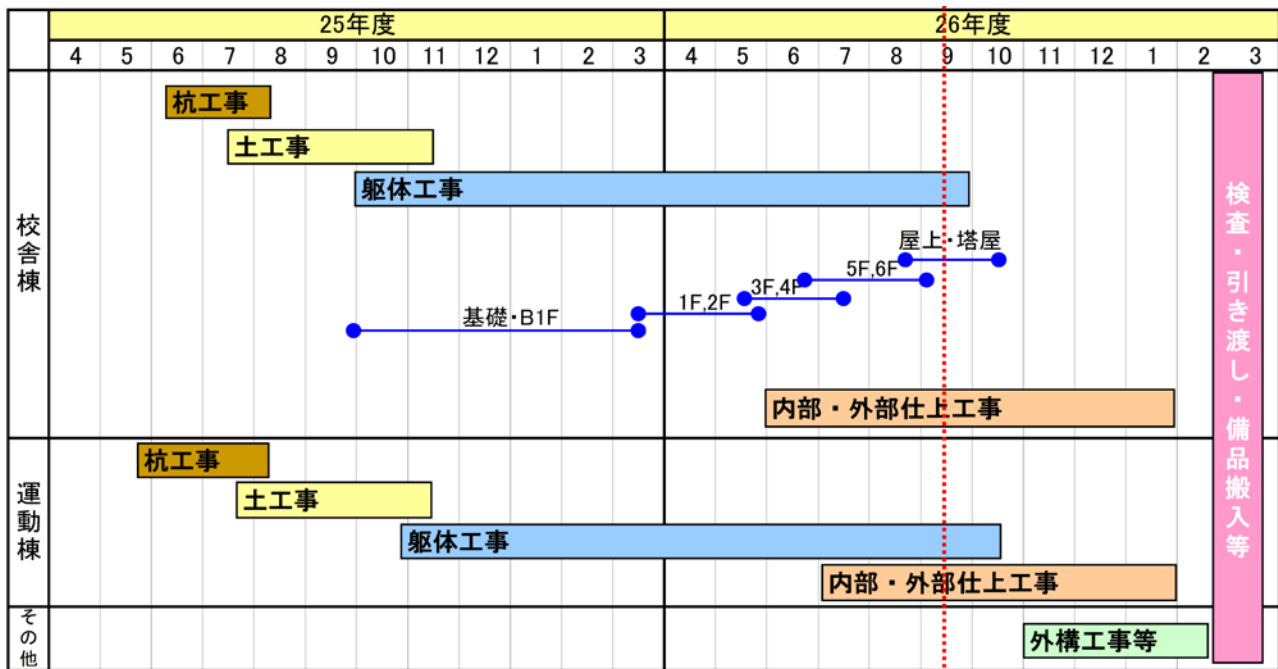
| | 25年度 | | | | | | | | | | | | 26年度 | | | | | | | | | | | |
|---|---|---|---|---|---|---|---|---|---|---|---|---|---|---|---|---|---|---|---|---|---|---|---|---|
| | 4 | 5 | 6 | 7 | 8 | 9 | 10 | 11 | 12 | 1 | 2 | 3 | 4 | 5 | 6 | 7 | 8 | 9 | 10 | 11 | 12 | 1 | 2 | 3 |

校舎棟

杭工事

土工事

躯体工事

屋上・塔屋

5F,6F

3F,4F

1F,2F

基礎・B1F

内部・外部仕上工事

運動棟

杭工事

土工事

躯体工事

内部・外部仕上工事

その他

外構工事等

検査・引き渡し・備品搬入等